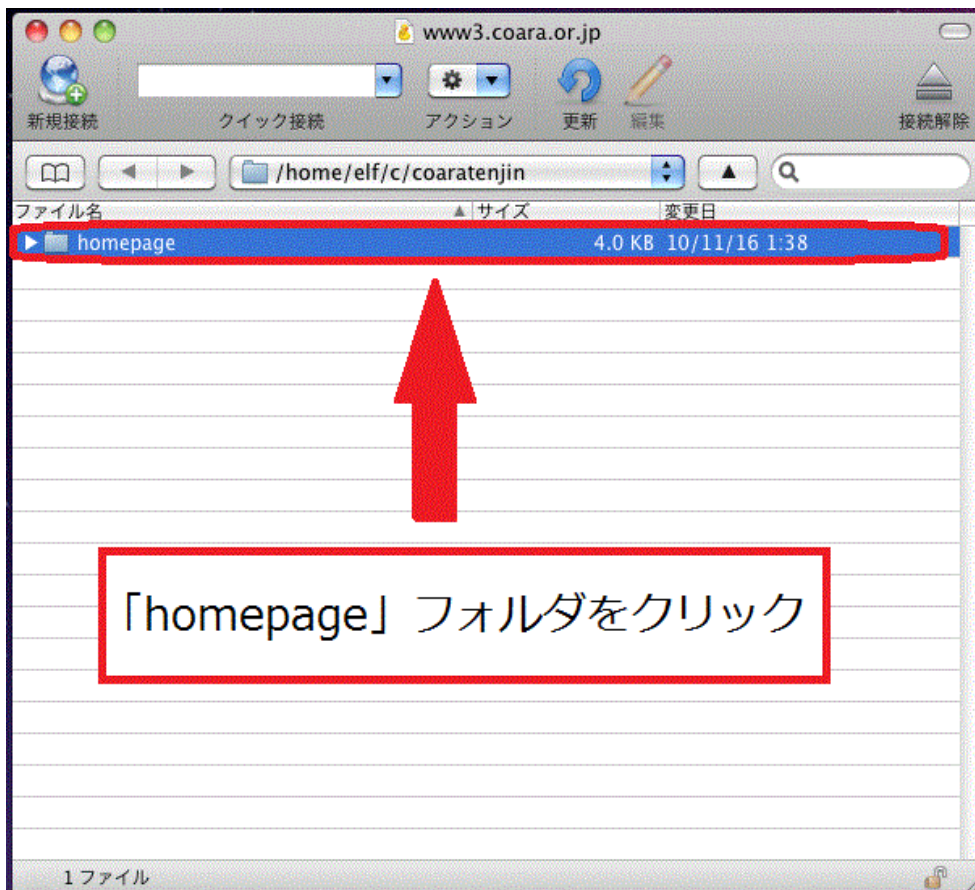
www3.coara.or.jp

新規接続 クイック接続 アクション 更新 編集 接続解除

/home/elf/c/coaratenjin

| ファイル名 | サイズ | 変更日 |
|---|---|---|
| homepage | 4.0 KB | 10/11/16 1:38 |

「homepage」フォルダをクリック

1ファイル